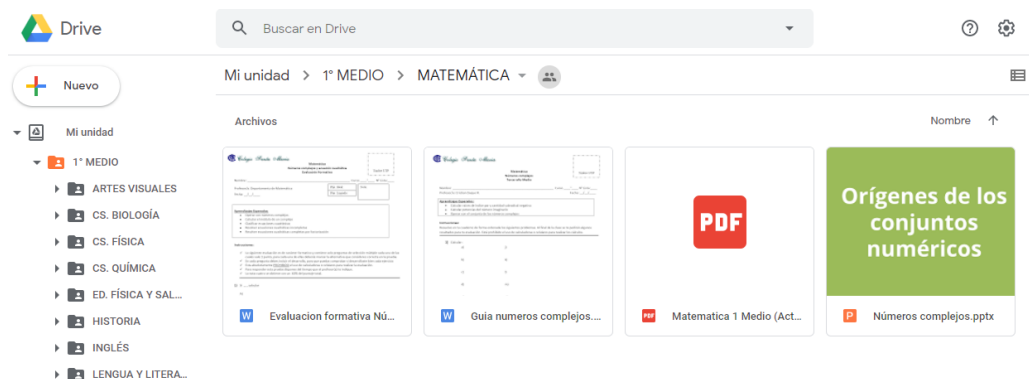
Drive

Buscar en Drive

Nuevo

Mi unidad

1° MEDIO

ARTES VISUALES

CS. BIOLOGÍA

CS. FÍSICA

CS. QUÍMICA

ED. FÍSICA Y SAL...

HISTORIA

INGLÉS

LENGUA Y LITERA...

Mi unidad > 1° MEDIO > MATEMÁTICA

Archivos

Nombre ↑

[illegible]

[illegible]

PDF

Orígenes de los conjuntos numéricos

Evaluacion formativa Nú...

Guia numeros complejos....

Matematica 1 Medio (Act...

Números complejos.pptx